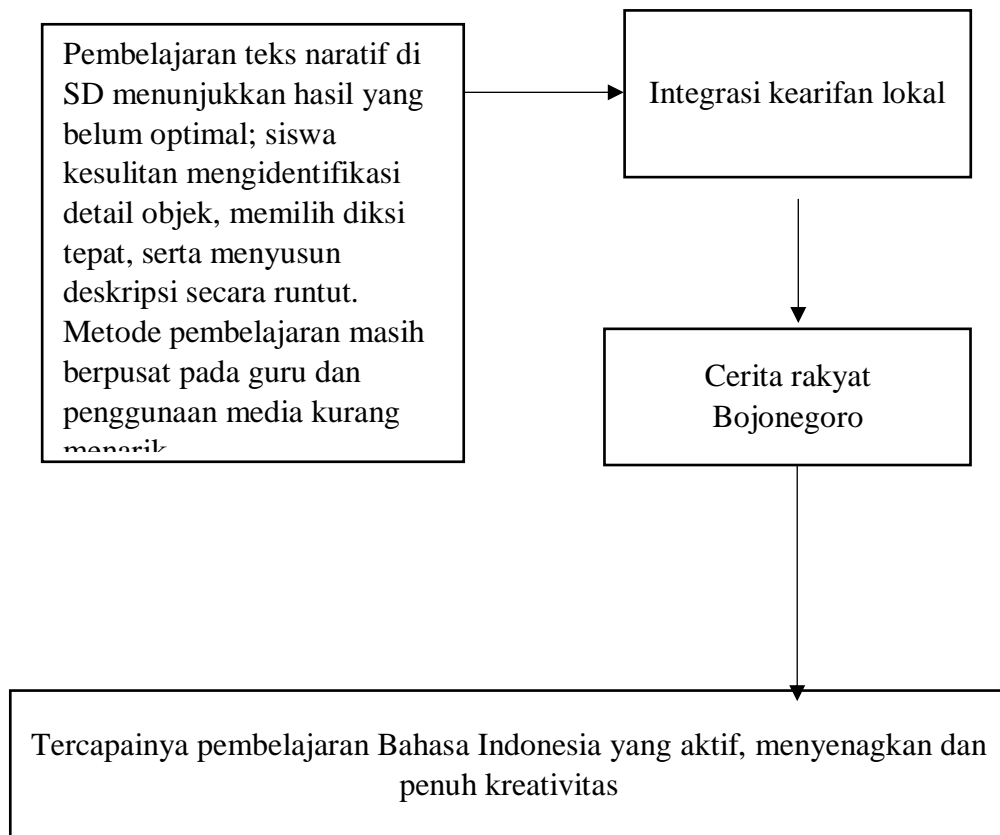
Pembelajaran teks naratif di SD menunjukkan hasil yang belum optimal; siswa kesulitan mengidentifikasi detail objek, memilih diksi tepat, serta menyusun deskripsi secara runtut. Metode pembelajaran masih berpusat pada guru dan penggunaan media kurang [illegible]

Integrasi kearifan lokal

Cerita rakyat Bojonegoro

Tercapainya pembelajaran Bahasa Indonesia yang aktif, menyenagkan dan penuh kreativitas